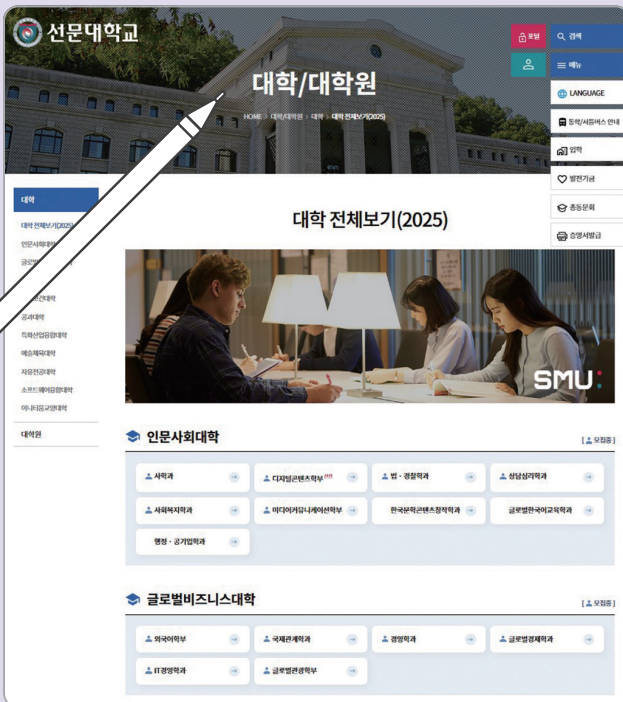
선문대학교

대학/대학원

HOME > 대학/대학원 > 대학 > 대학 전체보기(2025)

포털
검색
메뉴
LANGUAGE
통학/셔틀버스 안내
입학
발전기금
총동문회
증명서발급

대학
대학 전체보기(2025)
인문사회대학
글로벌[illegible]
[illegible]
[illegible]산대학
공과대학
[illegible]융합대학
예술체육대학
자유전공대학
소프트웨어융합대학
아너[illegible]교양대학
대학원

대학 전체보기(2025)

SMU

인문사회대학
[모집중]

사학과
디지털콘텐츠학부
법·경찰학과
상담심리학과
사회복지학과
미디어커뮤니케이션학부
한국문학콘텐츠창작학과
글로벌한국어교육학과
행정·공기업학과

글로벌비즈니스대학
[모집중]

외국어학부
국제관계학과
경영학과
글로벌경제학과
IT경영학과
글로벌관광학부